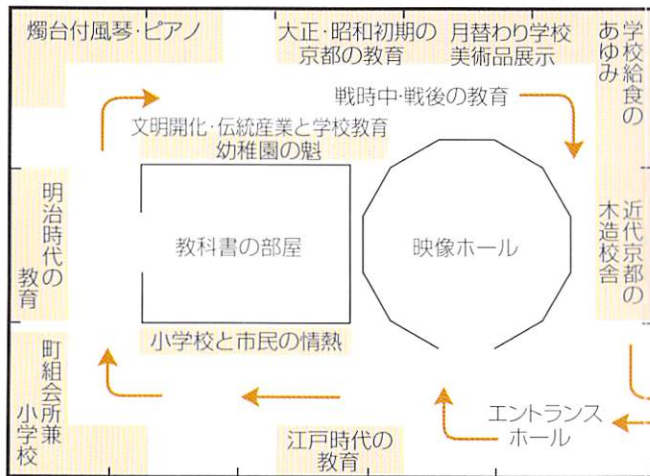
燭台付風琴・ピアノ

大正・昭和初期の京都の教育

月替わり学校美術品展示

学校給食のあゆみ

戦時中・戦後の教育

文明開化・伝統産業と学校教育
幼稚園の魁

明治時代の教育

教科書の部屋

映像ホール

近代京都の木造校舎

小学校と市民の情熱

町組会所兼小学校

エントランスホール

江戸時代の教育